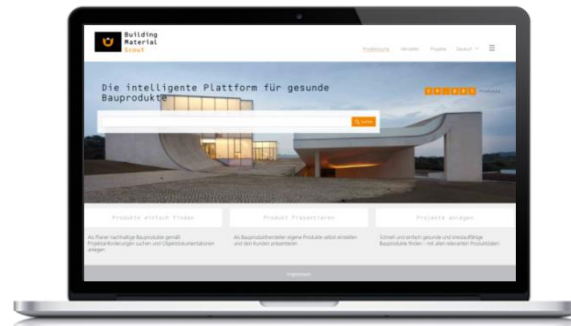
Building Material Scout

Produktsuche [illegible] Projekte Deutsch

Die intelligente Plattform für gesunde Bauprodukte

Suchen

Produkte einfach finden

Als Planer nachhaltige Bauprodukte gemäß Projektanforderungen suchen und Objektdokumentationen anlegen

Produkt Präsentieren

Als Bauproduktehersteller eigene Produkte selbst einstellen und den Kunden präsentieren

Projekte anlegen

Schnell und einfach gesunde und brauchbare Bauprodukte finden – mit allen relevanten Produktdaten

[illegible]